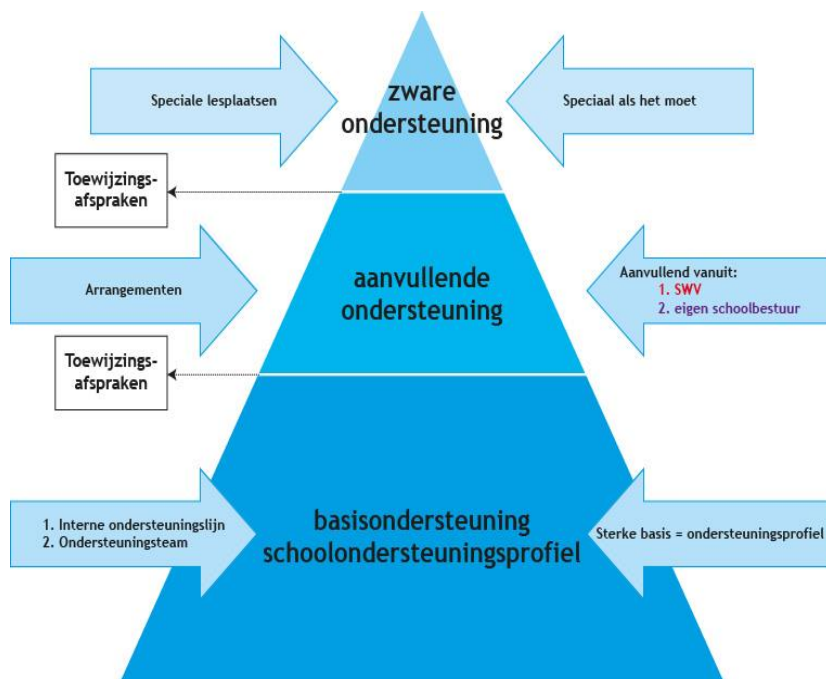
Speciale lesplaatsen

zware ondersteuning

Speciaal als het moet

Toewijzings-afspraken

Arrangementen

aanvullende ondersteuning

Aanvullend vanuit:
1. SWV
2. eigen schoolbestuur

Toewijzings-afspraken

1. Interne ondersteuningslijn
2. Ondersteuningsteam

basisondersteuning schoolondersteuningsprofiel

Sterke basis = ondersteuningsprofiel